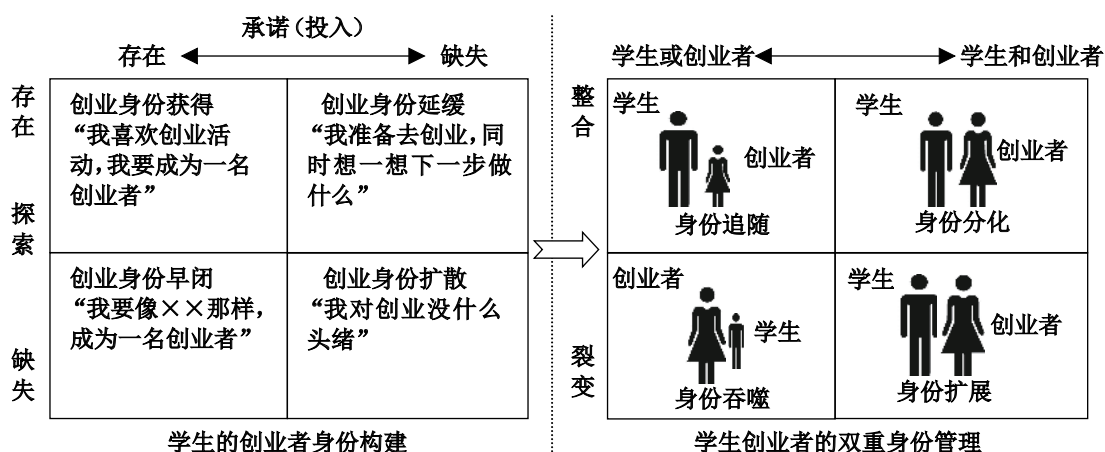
承诺(投入)
存在 缺失

存在

探索

缺失

| 创业身份获得 “我喜欢创业活动,我要成为一名创业者” | 创业身份延缓 “我准备去创业,同时想一想下一步做什么” |
|---|---|
| 创业身份早闭 “我要像××那样,成为一名创业者” | 创业身份扩散 “我对创业没什么头绪” |

学生的创业者身份构建

学生或创业者 学生和创业者

整合

裂变

| 学生 创业者 身份追随 | 学生 创业者 身份分化 |
|---|---|
| 创业者 学生 身份吞噬 | 学生 创业者 身份扩展 |

学生创业者的双重身份管理